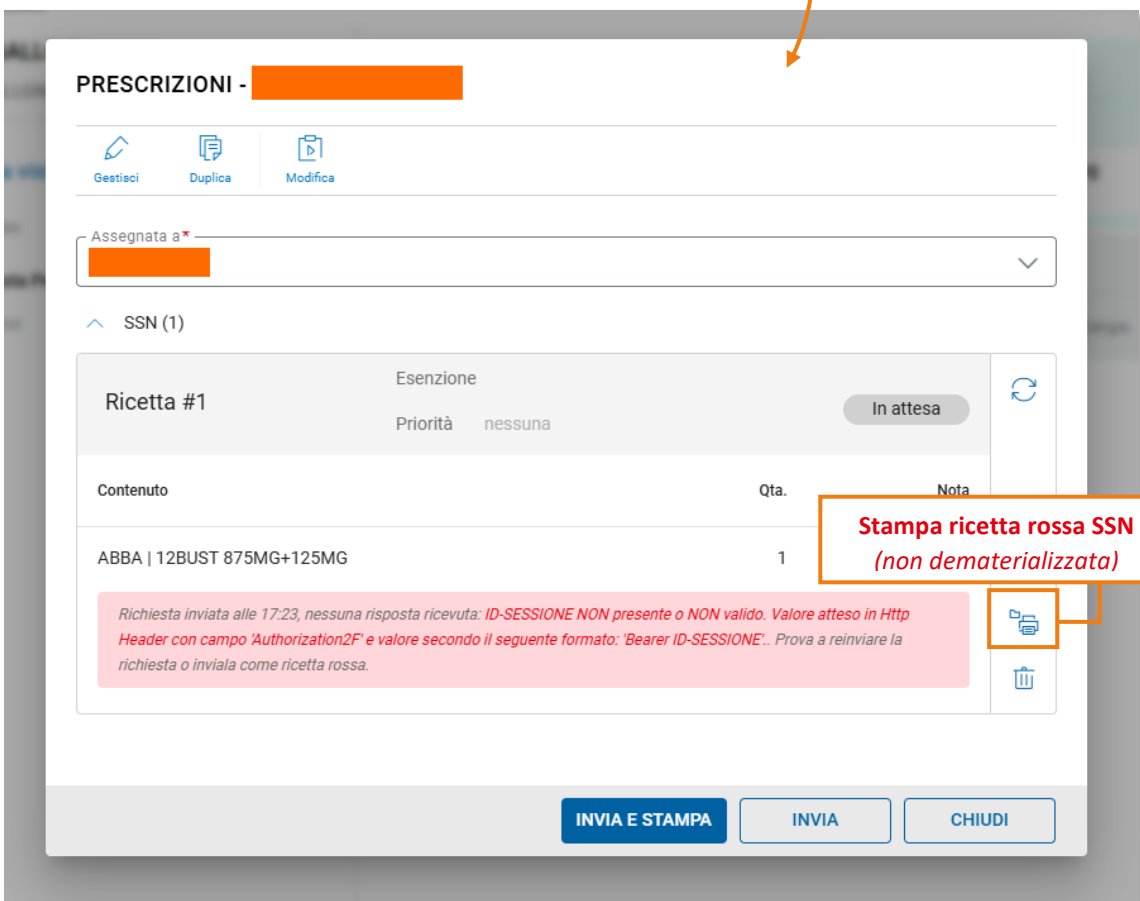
PRESCRIZIONI - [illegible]

Gestisci
Duplica
Modifica

Assegnata a*
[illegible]

SSN (1)

Ricetta #1
Esenzione
Priorità nessuna
In attesa

Contenuto
Qta.
Nota

ABBA | 12BUST 875MG+125MG
1

Stampa ricetta rossa SSN
(non dematerializzata)

Richiesta inviata alle 17:23, nessuna risposta ricevuta: ID-SESSIONE NON presente o NON valido. Valore atteso in Http Header con campo 'Authorization2F' e valore secondo il seguente formato: 'Bearer ID-SESSIONE'.. Prova a reinviare la richiesta o inviala come ricetta rossa.

INVIA E STAMPA
INVIA
CHIUDI